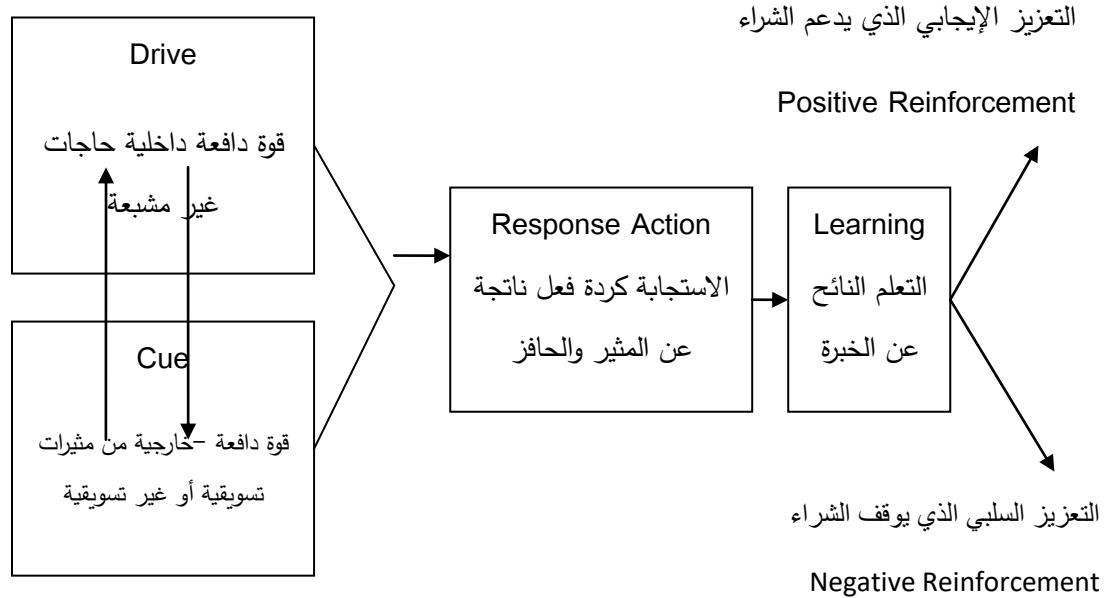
Drive

قوة دافعة داخلية حاجات غير مشبعة

Cue

قوة دافعة –خارجية من مثيرات تسويقية أو غير تسويقية

Response Action

الاستجابة كردة فعل ناتجة عن المثير والحافز

Learning

التعلم النائح عن الخبرة

التعزيز الإيجابي الذي يدعم الشراء

Positive Reinforcement

التعزيز السلبي الذي يوقف الشراء

Negative Reinforcement